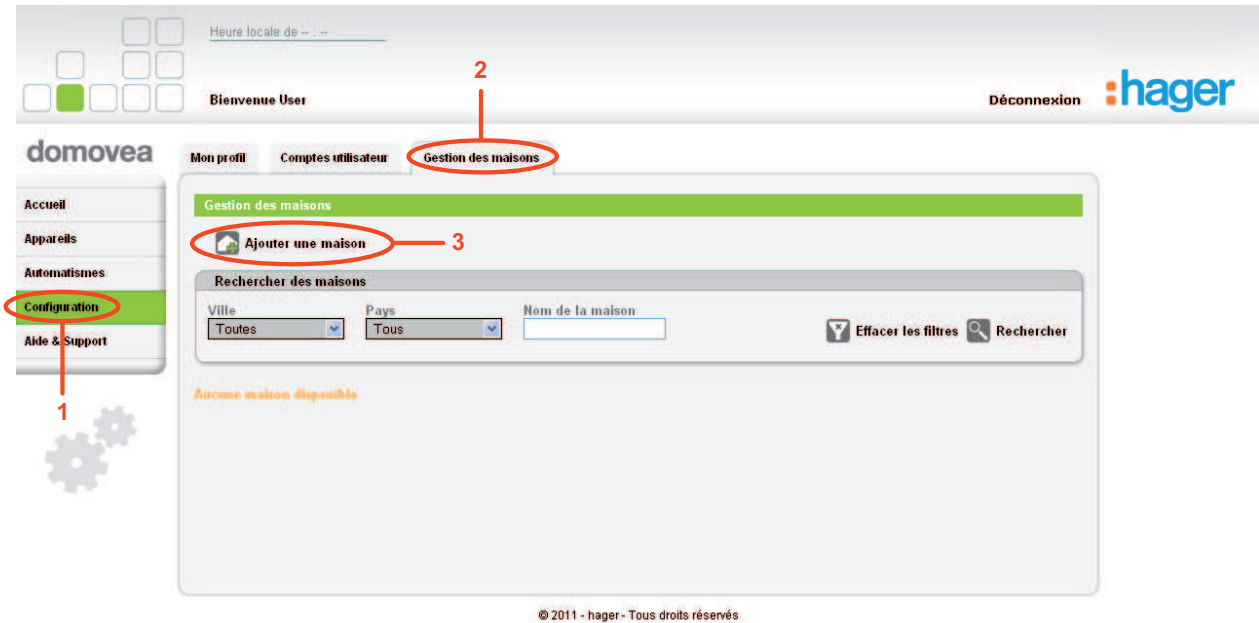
Heure locale de -- : --

Bienvenue User

Déconnexion

:hager

domovea

Mon profil

Comptes utilisateur

Gestion des maisons

2

Accueil

Appareils

Automatismes

Configuration

Aide & Support

1

Gestion des maisons

Ajouter une maison

3

Rechercher des maisons

Ville

Toutes

Pays

Tous

Nom de la maison

Effacer les filtres

Rechercher

Aucune maison disponible

© 2011 - hager - Tous droits réservés